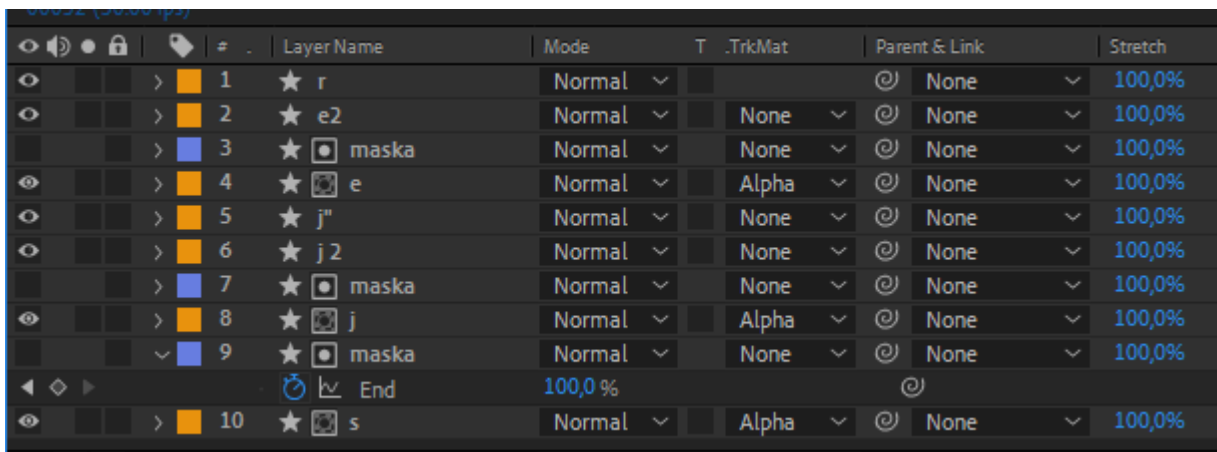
| # | Layer Name | Mode | T | TrkMat | Parent & Link | Stretch |
|---|---|---|---|---|---|---|
| 1 | r | Normal | | | None | 100,0% |
| 2 | e2 | Normal | | None | None | 100,0% |
| 3 | maska | Normal | | None | None | 100,0% |
| 4 | e | Normal | | Alpha | None | 100,0% |
| 5 | j" | Normal | | None | None | 100,0% |
| 6 | j 2 | Normal | | None | None | 100,0% |
| 7 | maska | Normal | | None | None | 100,0% |
| 8 | j | Normal | | Alpha | None | 100,0% |
| 9 | maska | Normal | | None | None | 100,0% |
| | End | 100,0 % | | | | |
| 10 | s | Normal | | Alpha | None | 100,0% |